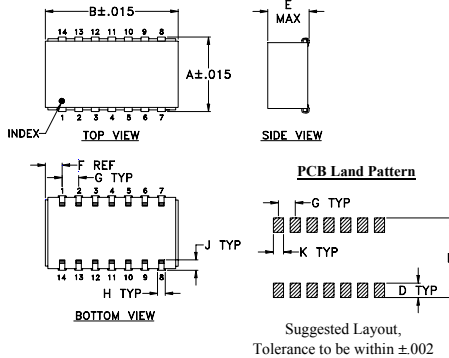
B±.015

14 13 12 11 10 9 8

A±.015

INDEX

1 2 3 4 5 6 7

TOP VIEW

E
MAX

SIDE VIEW

F REF
G TYP

1 2 3 4 5 6 7

J TYP

14 13 12 11 10 9 8

H TYP

BOTTOM VIEW

PCB Land Pattern

G TYP

K TYP

D TYP

Suggested Layout,
Tolerance to be within ±.002